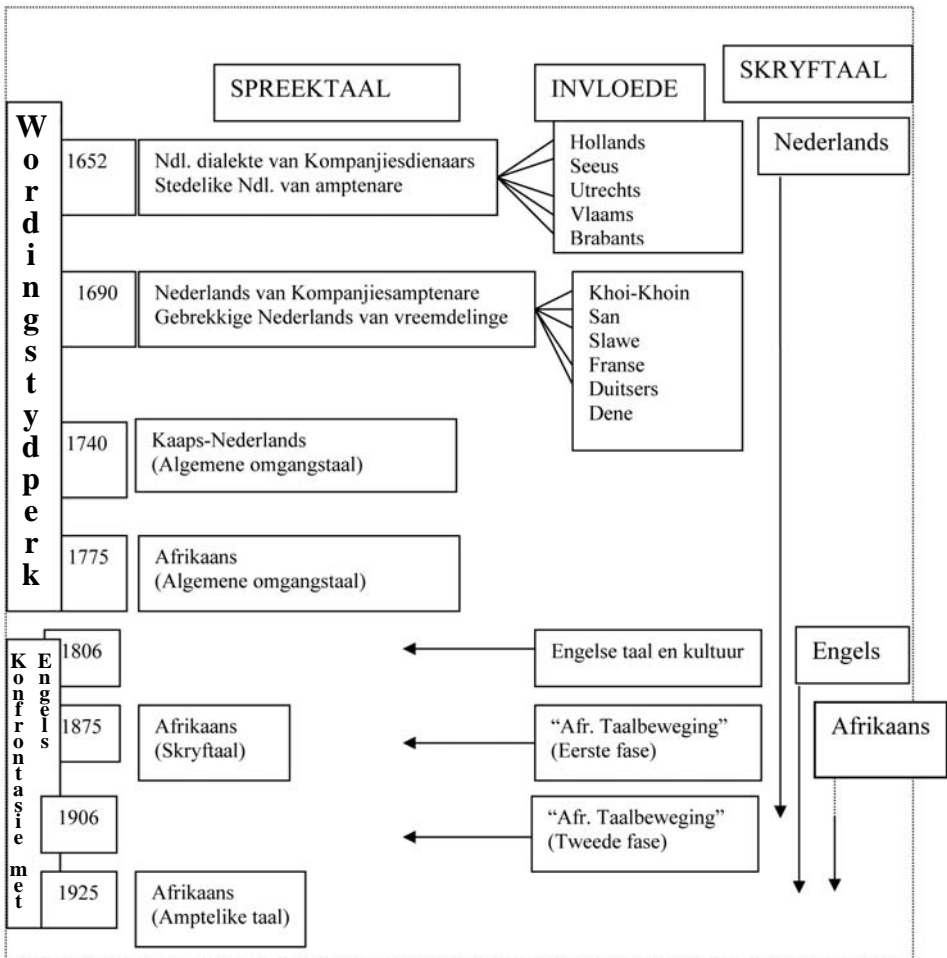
SPREEKTAAL

INVLOEDE

SKRYFTAAL

Wordingstydperk

1652

Ndl. dialekte van Kompanjiesdienaars
Stedelike Ndl. van amptenare

Hollands
Seeus
Utrechts
Vlaams
Brabants

Nederlands

1690

Nederlands van Kompanjiesamptenare
Gebrekkige Nederlands van vreemdelinge

Khoi-Khoin
San
Slawe
Franse
Duitsers
Dene

1740

Kaaps-Nederlands
(Algemene omgangstaal)

1775

Afrikaans
(Algemene omgangstaal)

Konfrontasie met Engels

1806

Engelse taal en kultuur

Engels

1875

Afrikaans
(Skryftaal)

"Afr. Taalbeweging"
(Eerste fase)

Afrikaans

1906

"Afr. Taalbeweging"
(Tweede fase)

1925

Afrikaans
(Amptelike taal)